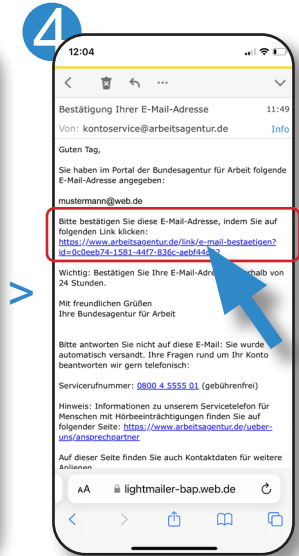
4

12:04

Bestätigung Ihrer E-Mail-Adresse 11:49

Von: kontoservice@arbeitsagentur.de Info

Guten Tag,

Sie haben im Portal der Bundesagentur für Arbeit folgende E-Mail-Adresse angegeben:

mustermann@web.de

Bitte bestätigen Sie diese E-Mail-Adresse, indem Sie auf folgenden Link klicken: https://www.arbeitsagentur.de/link/e-mail-bestaetigen?id=0c0eeb74-1581-44f7-836c-aebf44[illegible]

Wichtig: Bestätigen Sie Ihre E-Mail-Adre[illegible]rhalb von 24 Stunden.

Mit freundlichen Grüßen
Ihre Bundesagentur für Arbeit

Bitte antworten Sie nicht auf diese E-Mail: Sie wurde automatisch versandt. Ihre Fragen rund um Ihr Konto beantworten wir gern telefonisch:

Servicerufnummer: 0800 4 5555 01 (gebührenfrei)

Hinweis: Informationen zu unserem Servicetelefon für Menschen mit Hörbeeinträchtigungen finden Sie auf folgender Seite: https://www.arbeitsagentur.de/ueber-uns/ansprechpartner

Auf dieser Seite finden Sie auch Kontaktdaten für weitere Anliegen.

>

AA lightmailer-bap.web.de